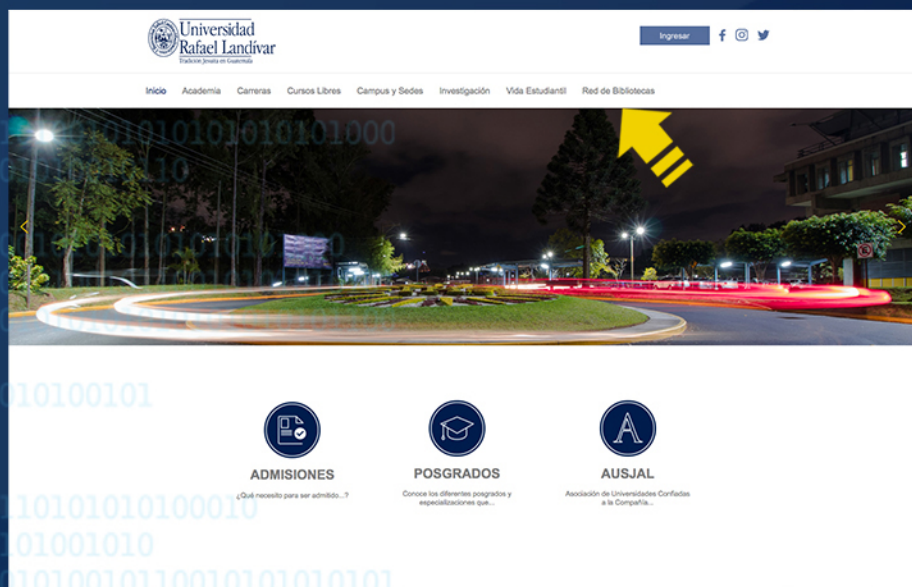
Universidad Rafael Landívar
Tradición Jesuita en Guatemala

Ingresar

Inicio Academia Carreras Cursos Libres Campus y Sedes Investigación Vida Estudiantil Red de Bibliotecas

ADMISIONES
¿Qué necesito para ser admitido...?

POSGRADOS
Conoce los diferentes posgrados y especializaciones que...

AUSJAL
Asociación de Universidades Confiadas a la Compañía...

10101010101000
10100101
1010101010100010
01001010
1010010110010101010101